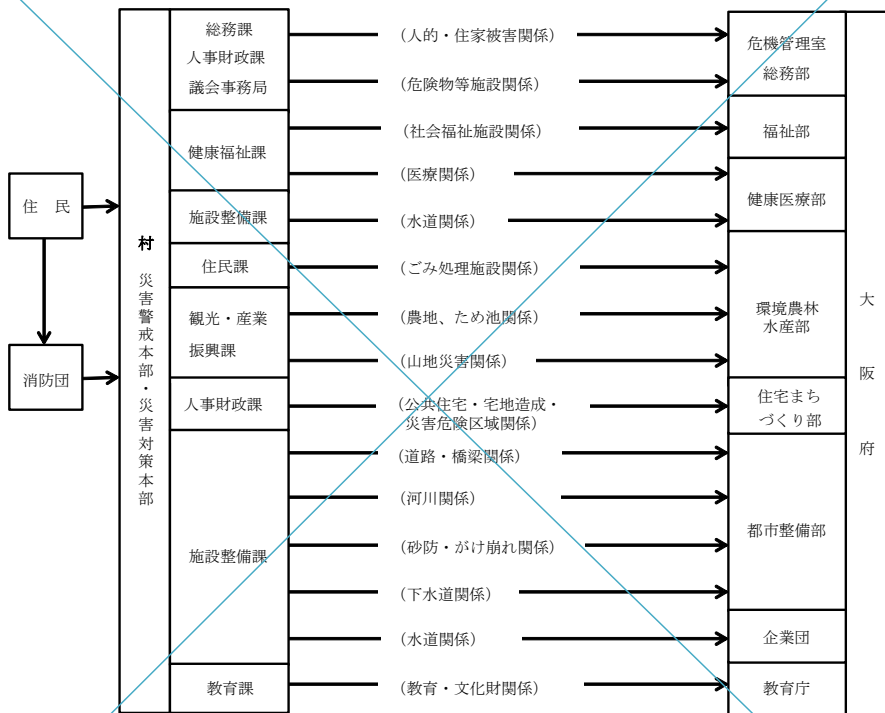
住　民

消防団

村
災害警戒本部・災害対策本部

総務課
人事財政課
議会事務局

健康福祉課

施設整備課

住民課

観光・産業振興課

人事財政課

施設整備課

教育課

（人的・住家被害関係）
（危険物等施設関係）
（社会福祉施設関係）
（医療関係）
（水道関係）
（ごみ処理施設関係）
（農地、ため池関係）
（山地災害関係）
（公共住宅・宅地造成・災害危険区域関係）
（道路・橋梁関係）
（河川関係）
（砂防・がけ崩れ関係）
（下水道関係）
（水道関係）
（教育・文化財関係）

危機管理室
総務部

福祉部

健康医療部

環境農林水産部

住宅まちづくり部

都市整備部

企業団

教育庁

大
阪
府